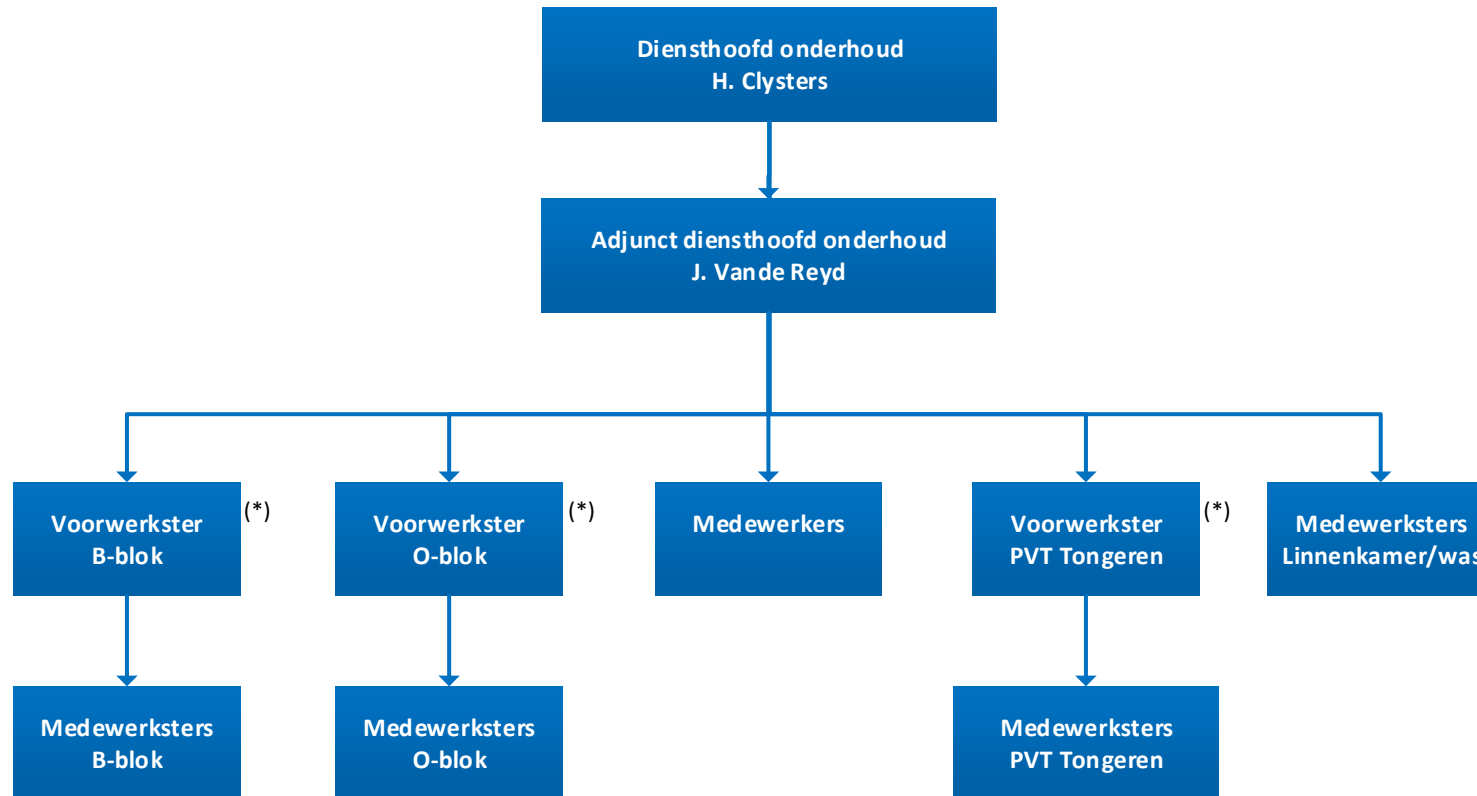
Diensthoofd onderhoud
H. Clysters

Adjunct diensthoofd onderhoud
J. Vande Reyd

Voorwerkster
B-blok
(*)

Voorwerkster
O-blok
(*)

Medewerkers

Voorwerkster
PVT Tongeren
(*)

Medewerksters
Linnenkamer/was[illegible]

Medewerksters
B-blok

Medewerksters
O-blok

Medewerksters
PVT Tongeren